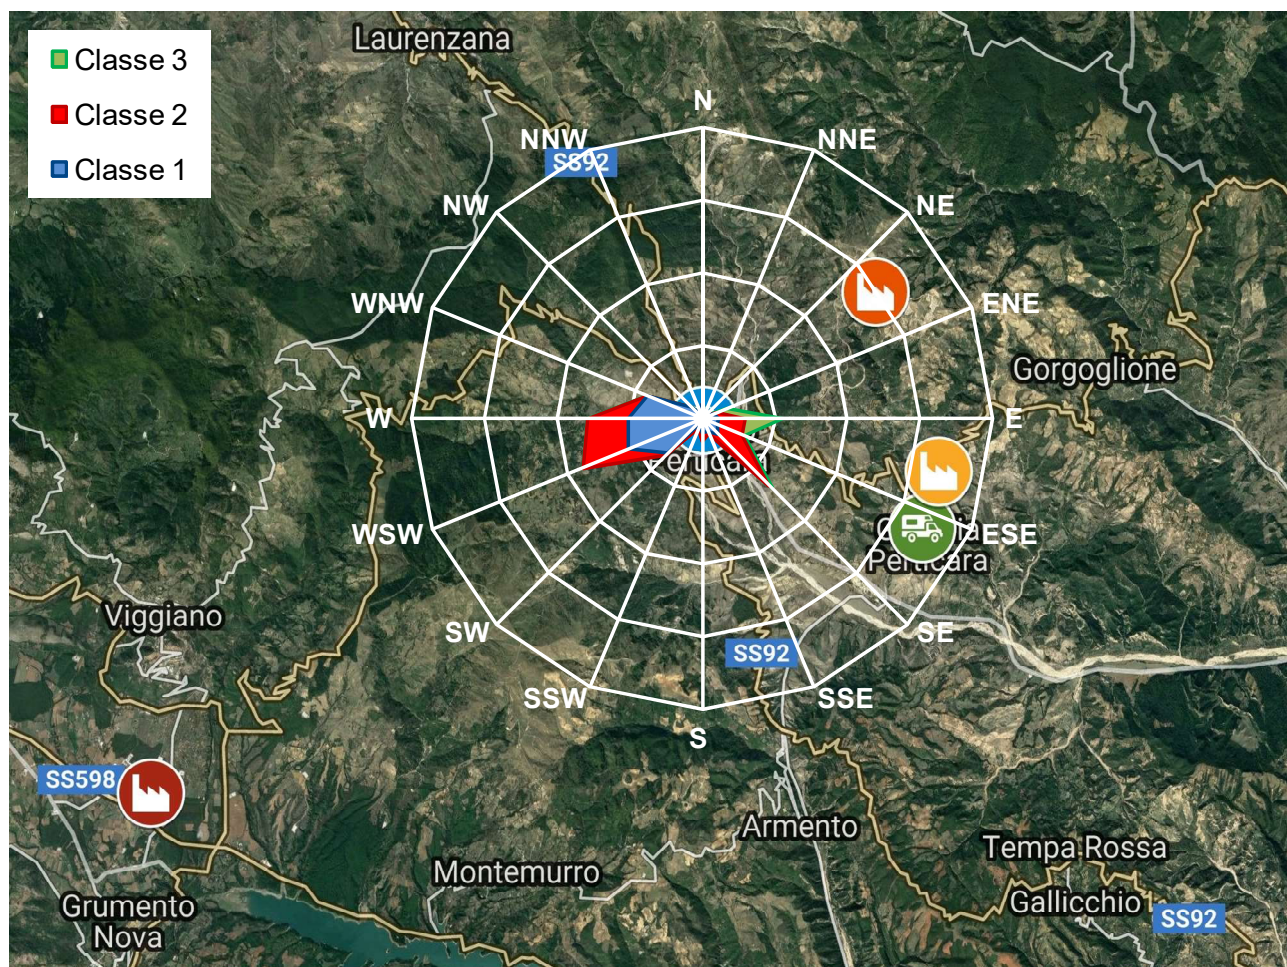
Classe 3
Classe 2
Classe 1

Laurenzana

N
NNE
NE
ENE
E
ESE
SE
SSE
S
SSW
SW
WSW
W
WNW
NW
NNW

SS92
Gorgoglione
Perticara
Corleto Perticara
SS92
Viggiano
SS598
Grumento Nova
Montemurro
Armento
Tempa Rossa
Gallicchio
SS92